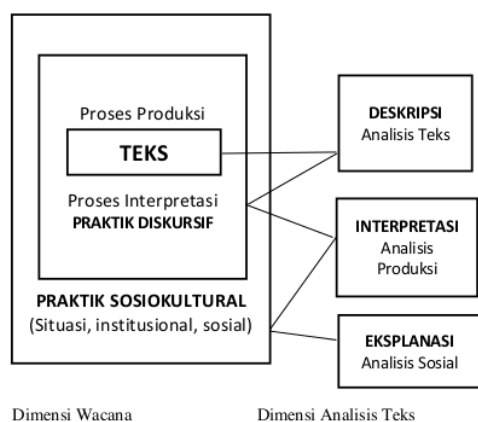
Proses Produksi

TEKS

Proses Interpretasi
PRAKTIK DISKURSIF

PRAKTIK SOSIOKULTURAL
(Situasi, institusional, sosial)

DESKRIPSI
Analisis Teks

INTERPRETASI
Analisis Produksi

EKSPLANASI
Analisis Sosial

Dimensi Wacana

Dimensi Analisis Teks